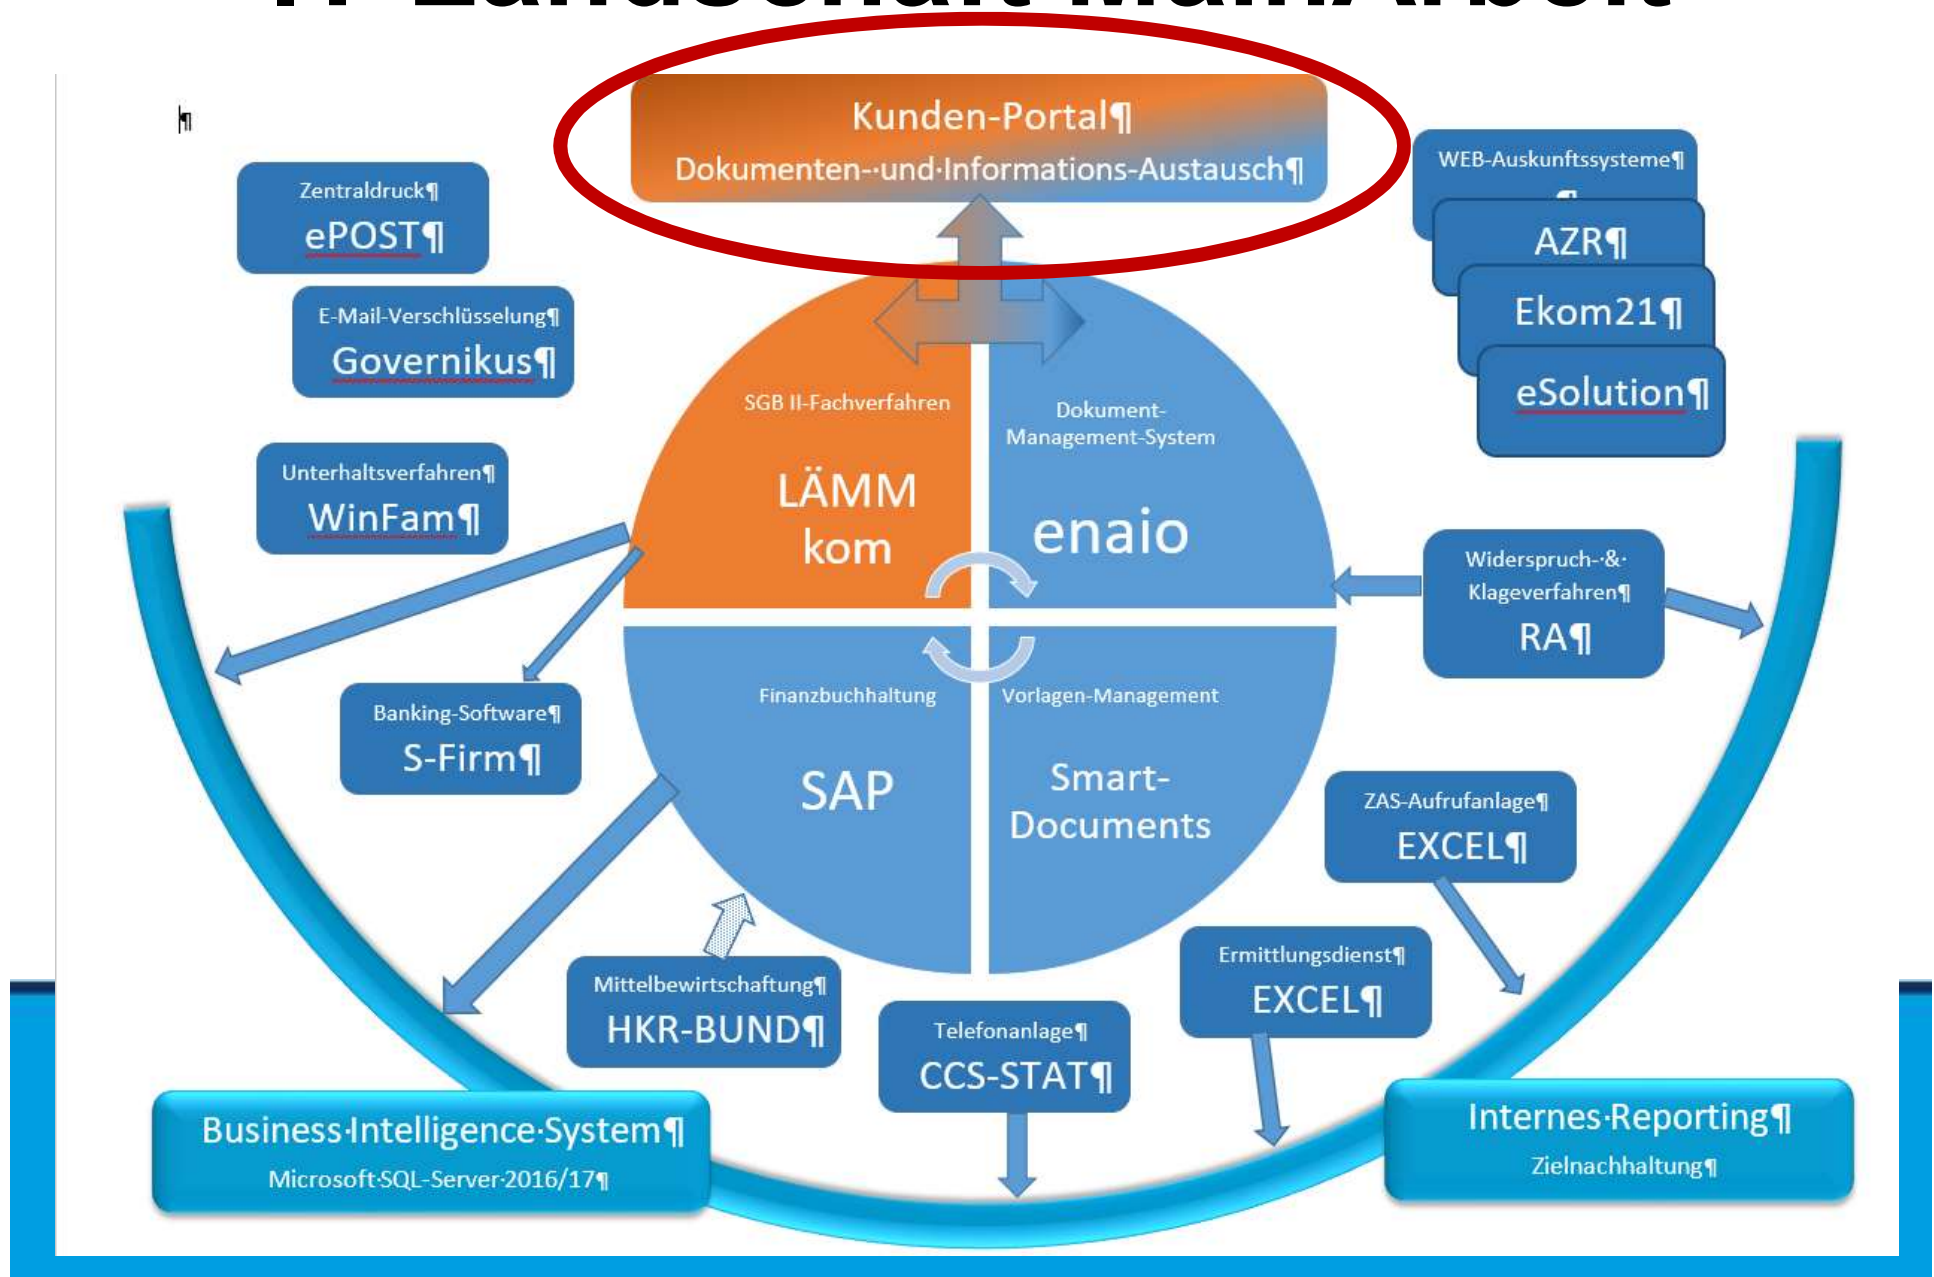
Kunden-Portal¶
Dokumenten-·und·Informations-Austausch¶

Zentraldruck¶
ePOST¶

E-Mail-Verschlüsselung¶
Governikus¶

Unterhaltsverfahren¶
WinFam¶

WEB-Auskunftssysteme¶
AZR¶
Ekom21¶
eSolution¶

SGB II-Fachverfahren
LÄMM kom

Dokument-Management-System
enaio

Widerspruch-·&·Klageverfahren¶
RA¶

Finanzbuchhaltung
SAP

Vorlagen-Management
Smart-Documents

Banking-Software¶
S-Firm¶

ZAS-Aufrufanlage¶
EXCEL¶

Ermittlungsdienst¶
EXCEL¶

Mittelbewirtschaftung¶
HKR-BUND¶

Telefonanlage¶
CCS-STAT¶

Business·Intelligence·System¶
Microsoft·SQL-Server·2016/17¶

Internes·Reporting¶
Zielnachhaltung¶